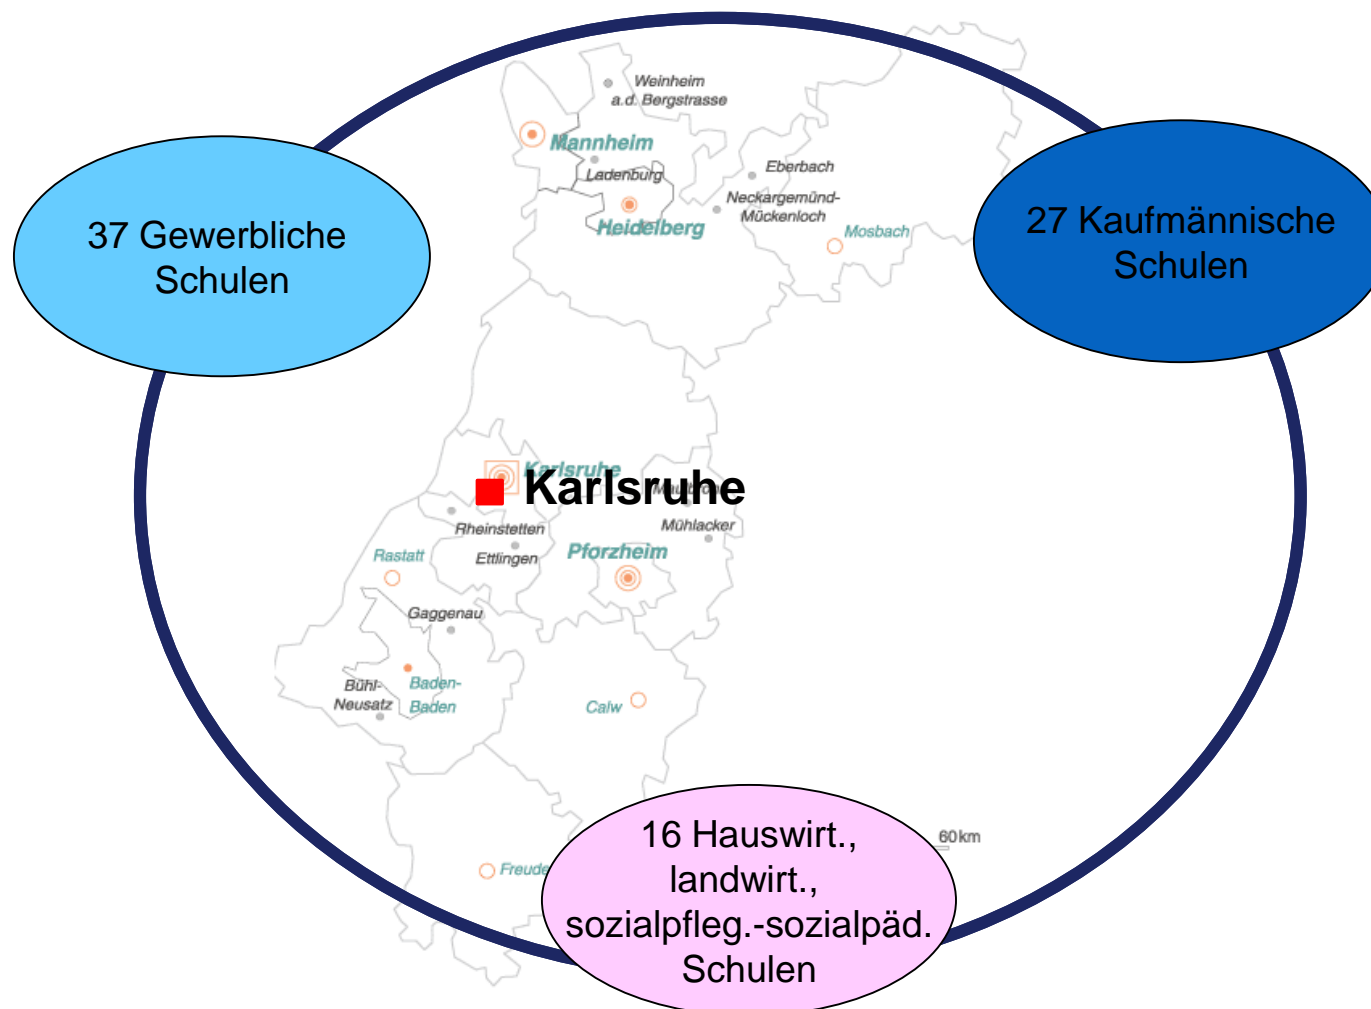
37 Gewerbliche Schulen

27 Kaufmännische Schulen

Weinheim a.d. Bergstrasse

Mannheim

Ladenburg

Heidelberg

Eberbach

Neckargemünd-Mückenloch

Mosbach

Karlsruhe

Karlsruhe

Rheinstetten

Mühlacker

Rastatt

Ettlingen

Pforzheim

Gaggenau

Bühl-Neusatz

Baden-Baden

Calw

60km

Freude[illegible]

16 Hauswirt., landwirt., sozialpfleg.-sozialpäd. Schulen